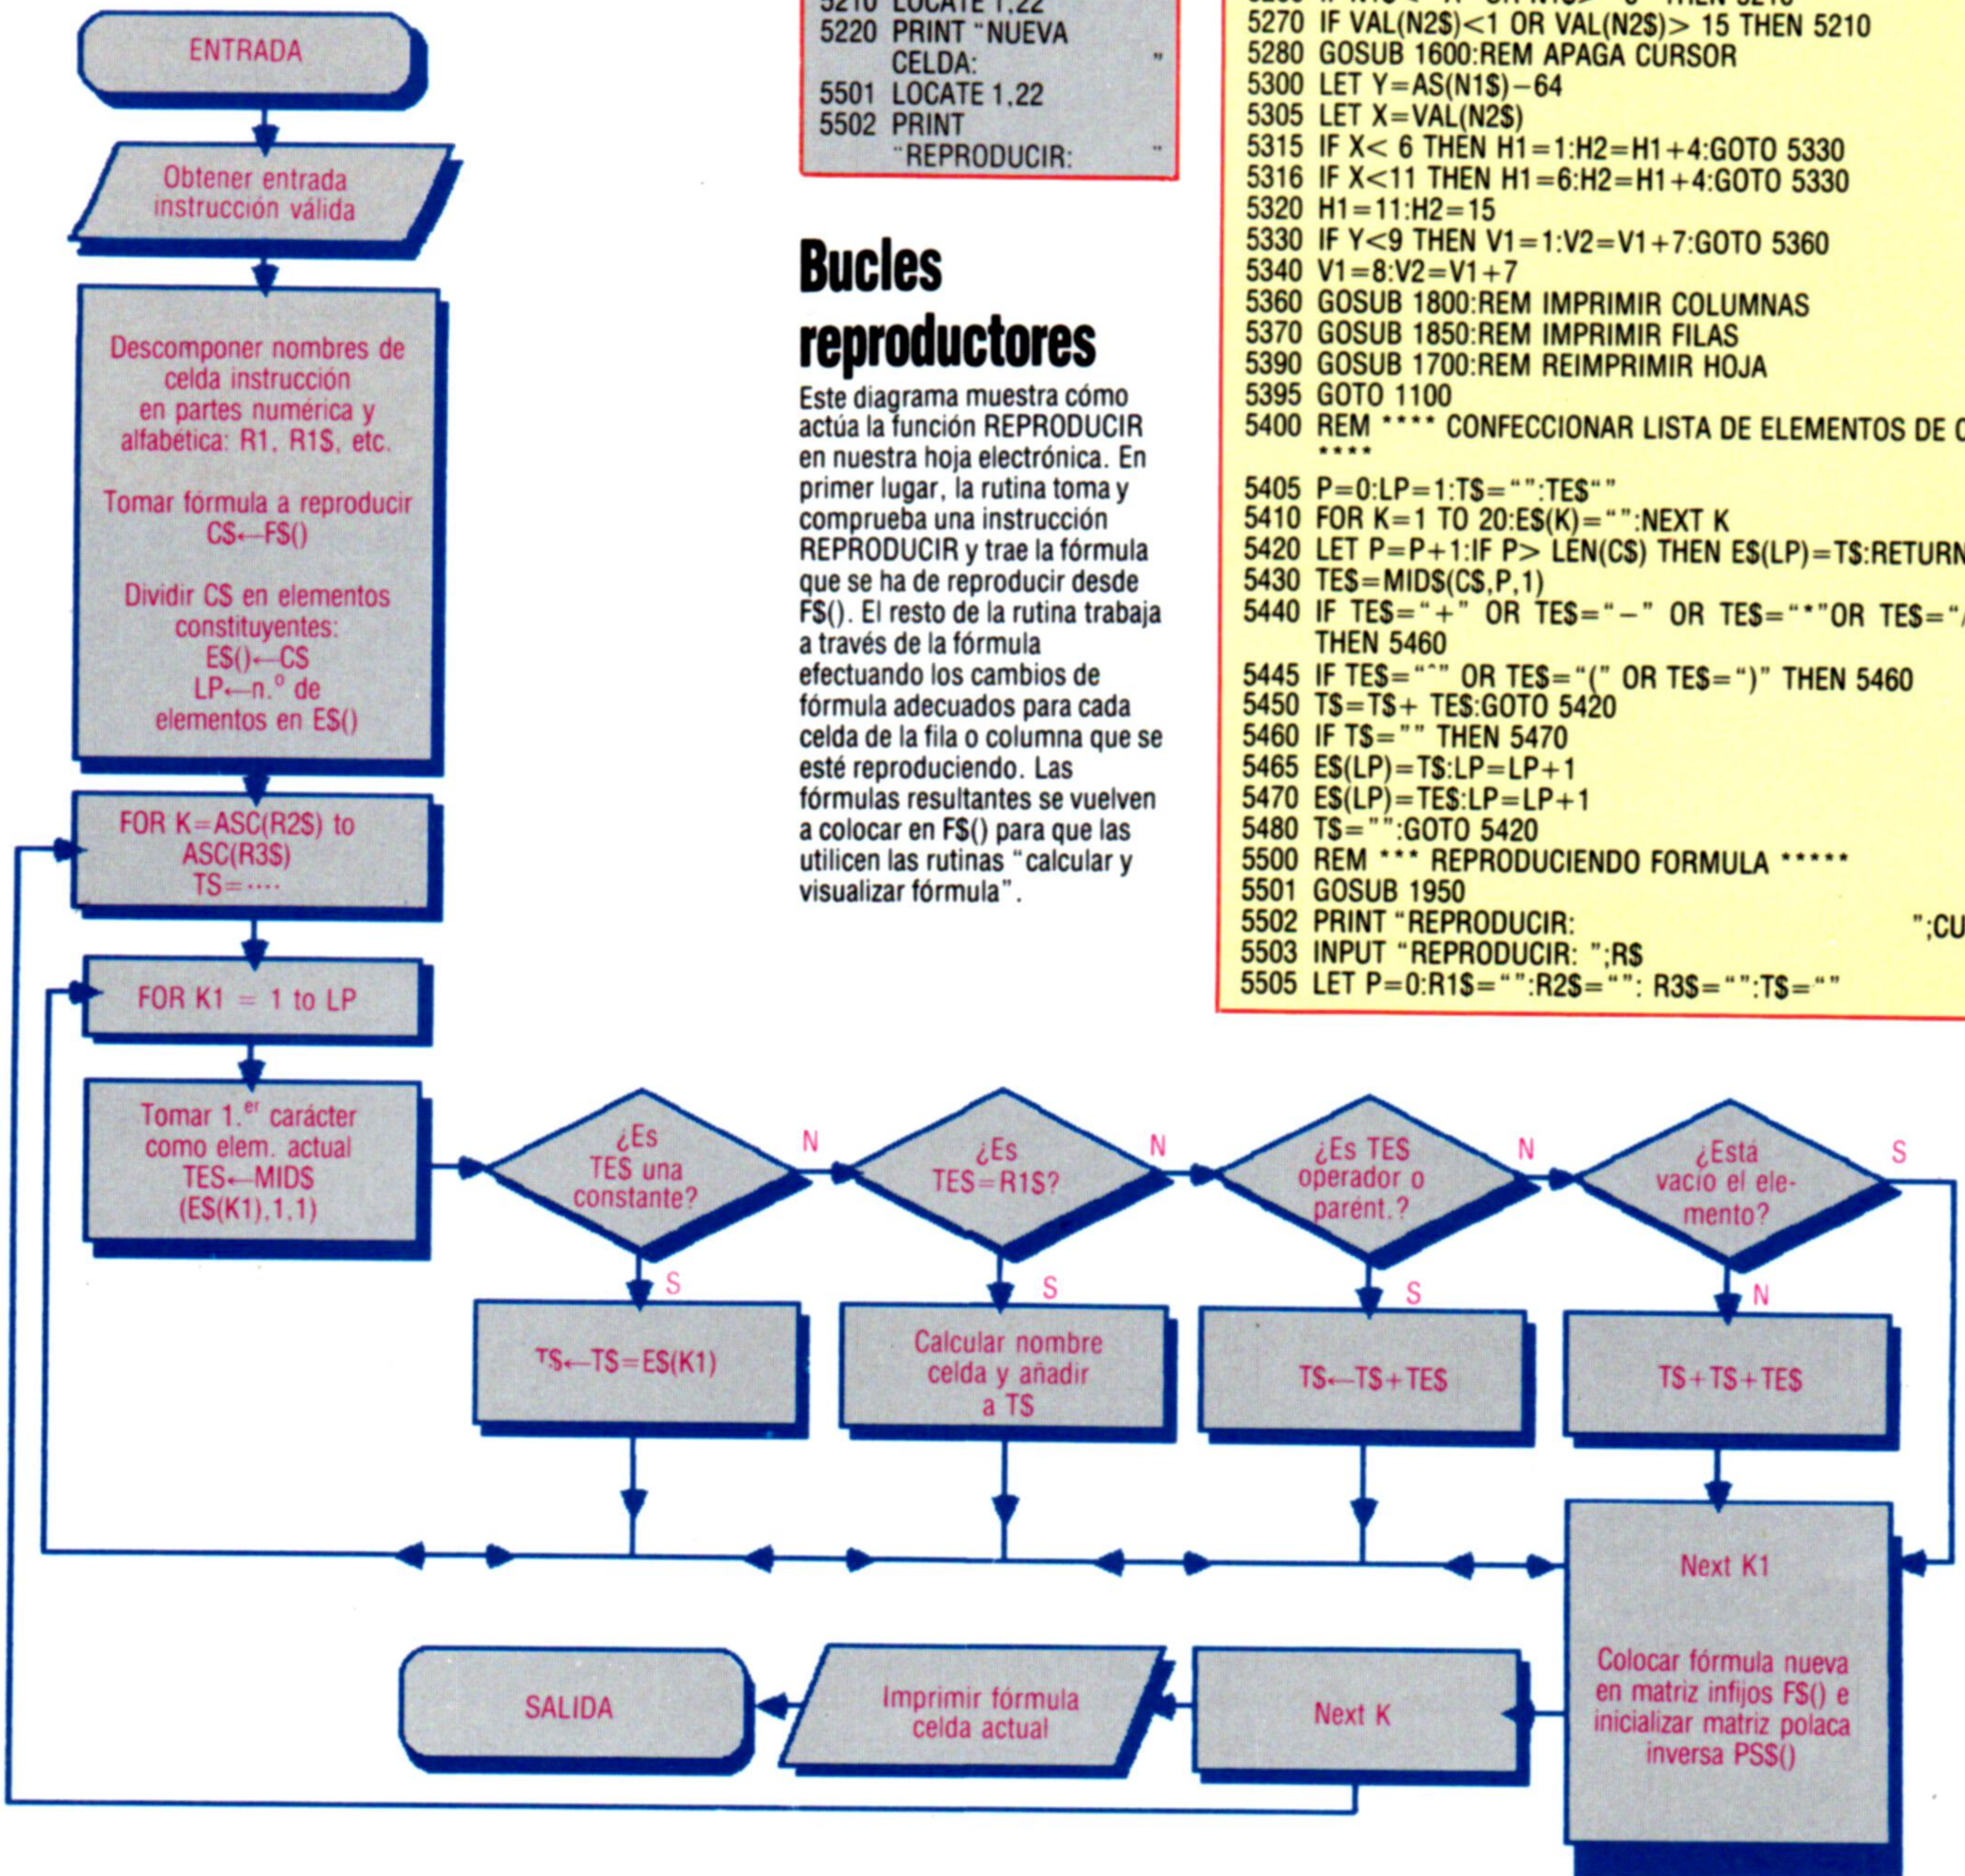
ENTRADA

Obtener entrada instrucción válida

Descomponer nombres de celda instrucción en partes numérica y alfabética: R1, R1$, etc.

Tomar fórmula a reproducir C$←F$()

Dividir C$ en elementos constituyentes: E$()←C$ LP←n.° de elementos en E$()

FOR K=ASC(R2$) to ASC(R3$) T$=····

FOR K1 = 1 to LP

Tomar 1.$^{er}$ carácter como elem. actual TE$←MID$ (E$(K1),1,1)

¿Es TE$ una constante?

N

S

¿Es TE$=R1$?

N

S

¿Es TE$ operador o parént.?

N

S

¿Está vacío el elemento?

S

N

T$←T$=E$(K1)

Calcular nombre celda y añadir a T$

T$←T$+TE$

T$+T$+TE$

Next K1

Colocar fórmula nueva en matriz infijos F$() e inicializar matriz polaca inversa PS$()

SALIDA

Imprimir fórmula celda actual

Next K

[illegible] LOCATE 1,22
5220 PRINT "NUEVA CELDA: "
5501 LOCATE 1,22
5502 PRINT "REPRODUCIR: "

Bucles reproductores

Este diagrama muestra cómo actúa la función REPRODUCIR en nuestra hoja electrónica. En primer lugar, la rutina toma y comprueba una instrucción REPRODUCIR y trae la fórmula que se ha de reproducir desde F$(). El resto de la rutina trabaja a través de la fórmula efectuando los cambios de fórmula adecuados para cada celda de la fila o columna que se esté reproduciendo. Las fórmulas resultantes se vuelven a colocar en F$() para que las utilicen las rutinas "calcular y visualizar fórmula".

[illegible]
5270 IF VAL(N2$)<1 OR VAL(N2$)> 15 THEN 5210
5280 GOSUB 1600:REM APAGA CURSOR
5300 LET Y=AS(N1$)−64
5305 LET X=VAL(N2$)
5315 IF X< 6 THEN H1=1:H2=H1+4:GOTO 5330
5316 IF X<11 THEN H1=6:H2=H1+4:GOTO 5330
5320 H1=11:H2=15
5330 IF Y<9 THEN V1=1:V2=V1+7:GOTO 5360
5340 V1=8:V2=V1+7
5360 GOSUB 1800:REM IMPRIMIR COLUMNAS
5370 GOSUB 1850:REM IMPRIMIR FILAS
5390 GOSUB 1700:REM REIMPRIMIR HOJA
5395 GOTO 1100
5400 REM **** CONFECCIONAR LISTA DE ELEMENTOS DE C ****
5405 P=0:LP=1:T$="":TE$""
5410 FOR K=1 TO 20:E$(K)="":NEXT K
5420 LET P=P+1:IF P> LEN(C$) THEN E$(LP)=T$:RETURN
5430 TE$=MID$(C$,P,1)
5440 IF TE$="+" OR TE$="−" OR TE$="*"OR TE$="/ THEN 5460
5445 IF TE$="^" OR TE$="(" OR TE$=")" THEN 5460
5450 T$=T$+ TE$:GOTO 5420
5460 IF T$="" THEN 5470
5465 E$(LP)=T$:LP=LP+1
5470 E$(LP)=TE$:LP=LP+1
5480 T$="":GOTO 5420
5500 REM *** REPRODUCIENDO FORMULA *****
5501 GOSUB 1950
5502 PRINT "REPRODUCIR: ";CU
5503 INPUT "REPRODUCIR: ";R$
5505 LET P=0:R1$="":R2$="": R3$="":T$=""